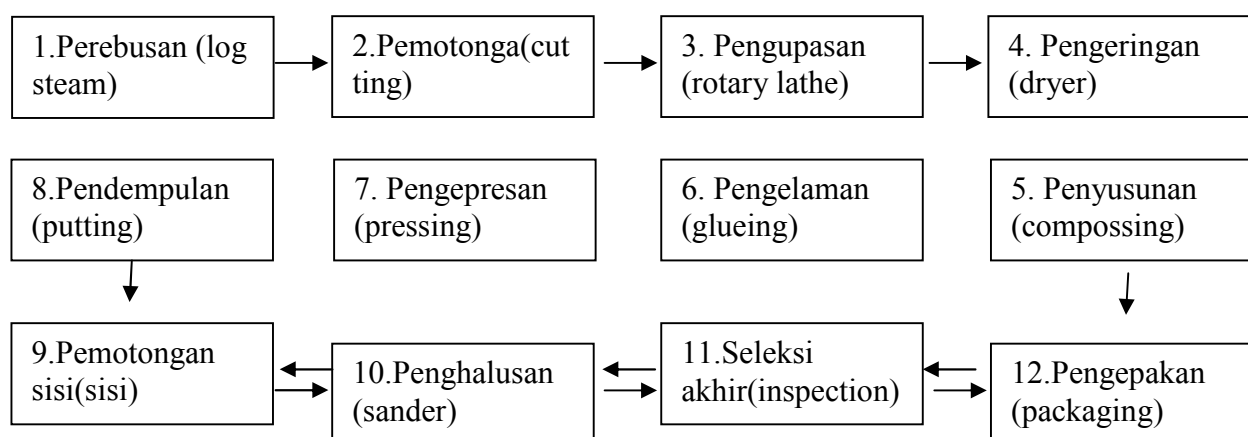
1.Perebusan (log steam)

2.Pemotonga(cut ting)

3. Pengupasan (rotary lathe)

4. Pengeringan (dryer)

8.Pendempulan (putting)

7. Pengepresan (pressing)

6. Pengelaman (glueing)

5. Penyusunan (compossing)

9.Pemotongan sisi(sisi)

10.Penghalusan (sander)

11.Seleksi akhir(inspection)

12.Pengepakan (packaging)